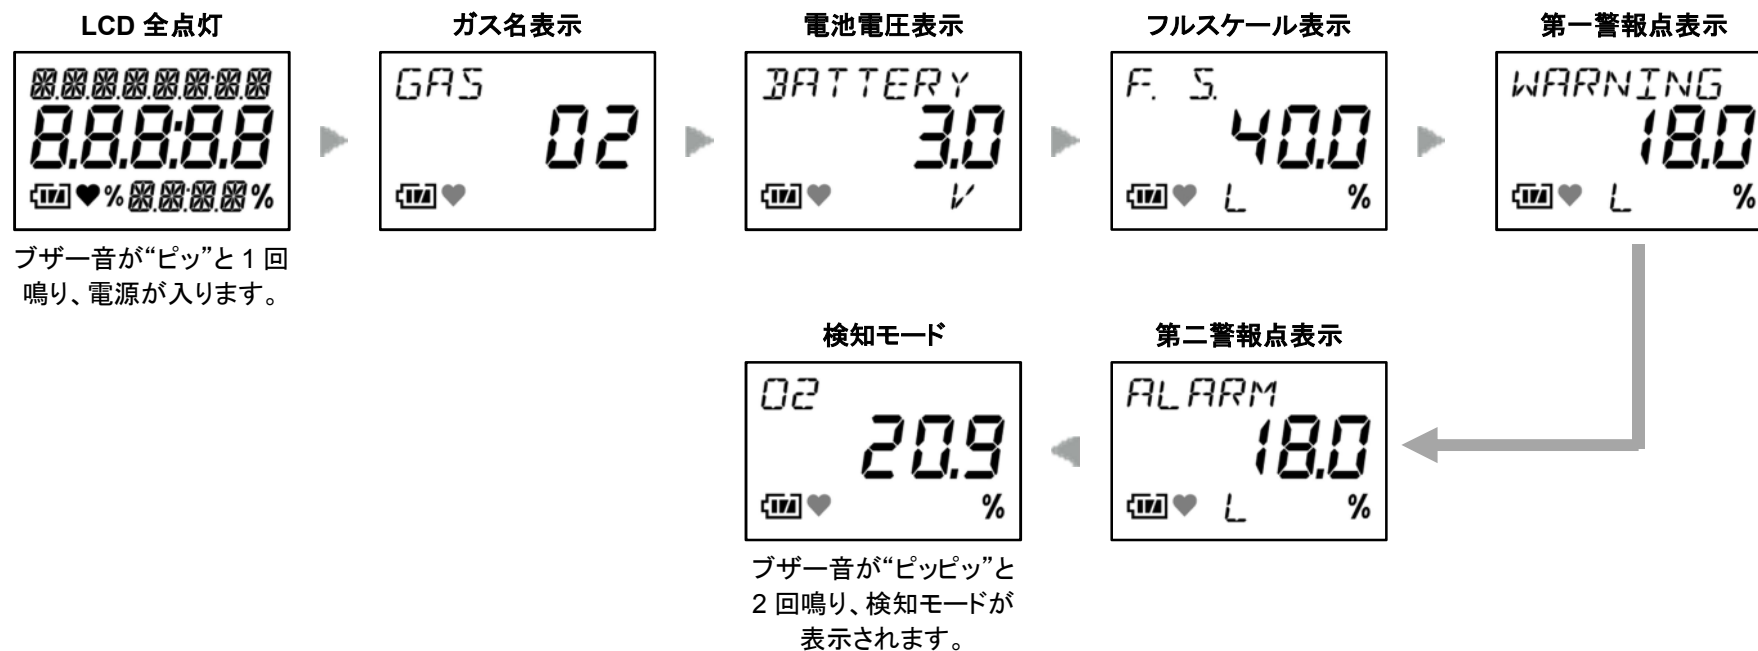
LCD 全点灯

88888888
88.8:8.8
%8888%

ブザー音が"ピッ"と 1 回鳴り、電源が入ります。

ガス名表示

GAS
02

電池電圧表示

BATTERY
3.0
V

フルスケール表示

F. S.
40.0
L %

第一警報点表示

WARNING
18.0
L %

第二警報点表示

ALARM
18.0
L %

検知モード

O2
20.9
%

ブザー音が"ピッピッ"と 2 回鳴り、検知モードが表示されます。